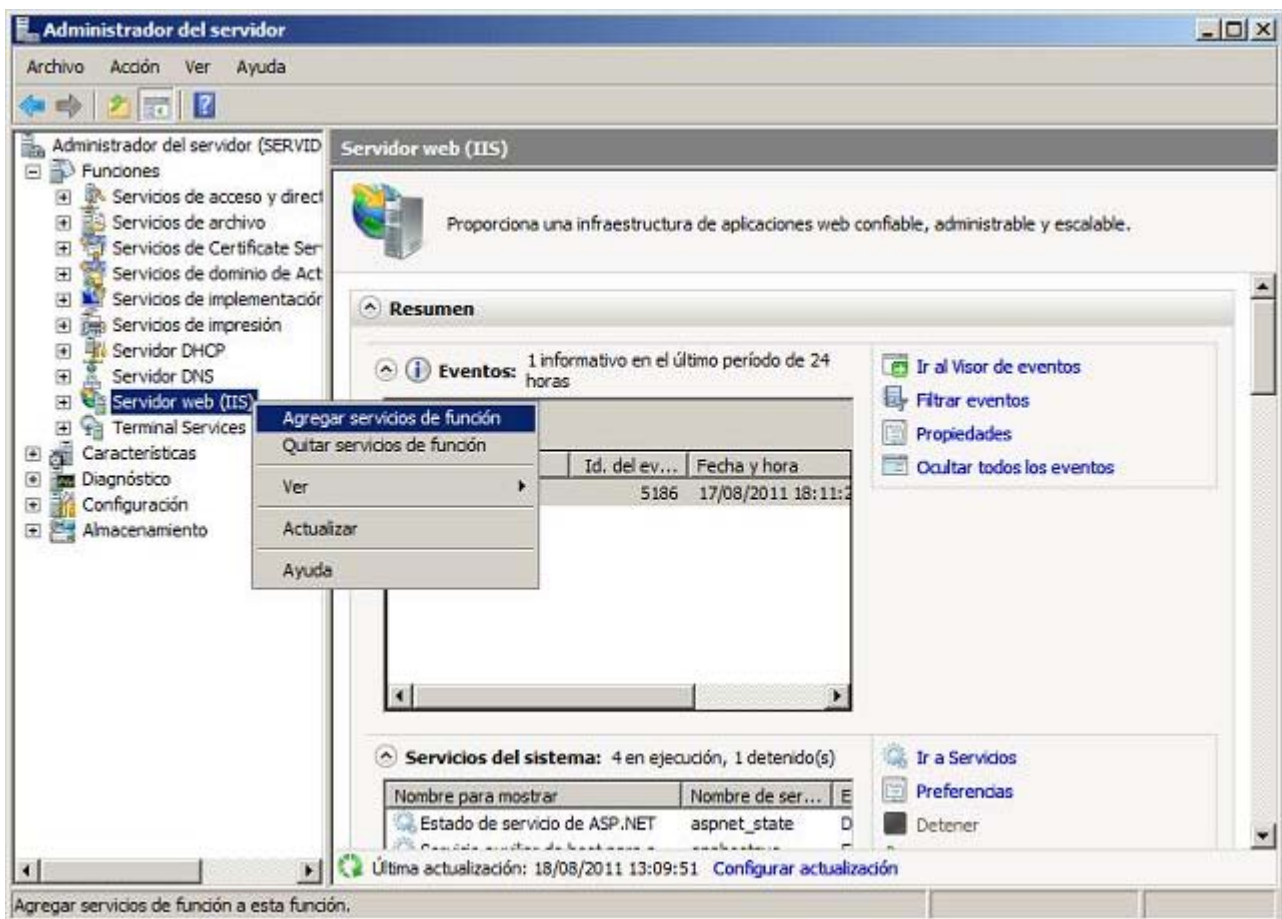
Administrador del servidor

Archivo Acción Ver Ayuda

Administrador del servidor (SERVID
Funciones
Servicios de acceso y direct
Servicios de archivo
Servicios de Certificate Ser
Servicios de dominio de Act
Servicios de implementación
Servicios de impresión
Servidor DHCP
Servidor DNS
Servidor web (IIS)
Terminal Services
Características
Diagnóstico
Configuración
Almacenamiento

Agregar servicios de función
Quitar servicios de función
Ver
Actualizar
Ayuda

Servidor web (IIS)

Proporciona una infraestructura de aplicaciones web confiable, administrable y escalable.

Resumen

Eventos: 1 informativo en el último período de 24 horas

| | Id. del ev... | Fecha y hora |
|---|---|---|
| | 5186 | 17/08/2011 18:11:2 |

Ir al Visor de eventos
Filtrar eventos
Propiedades
Ocultar todos los eventos

Servicios del sistema: 4 en ejecución, 1 detenido(s)

| Nombre para mostrar | Nombre de ser... | E |
|---|---|---|
| Estado de servicio de ASP.NET | aspnet_state | D |
| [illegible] | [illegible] | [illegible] |

Ir a Servicios
Preferencias
Detener

Última actualización: 18/08/2011 13:09:51 Configurar actualización

Agregar servicios de función a esta función.